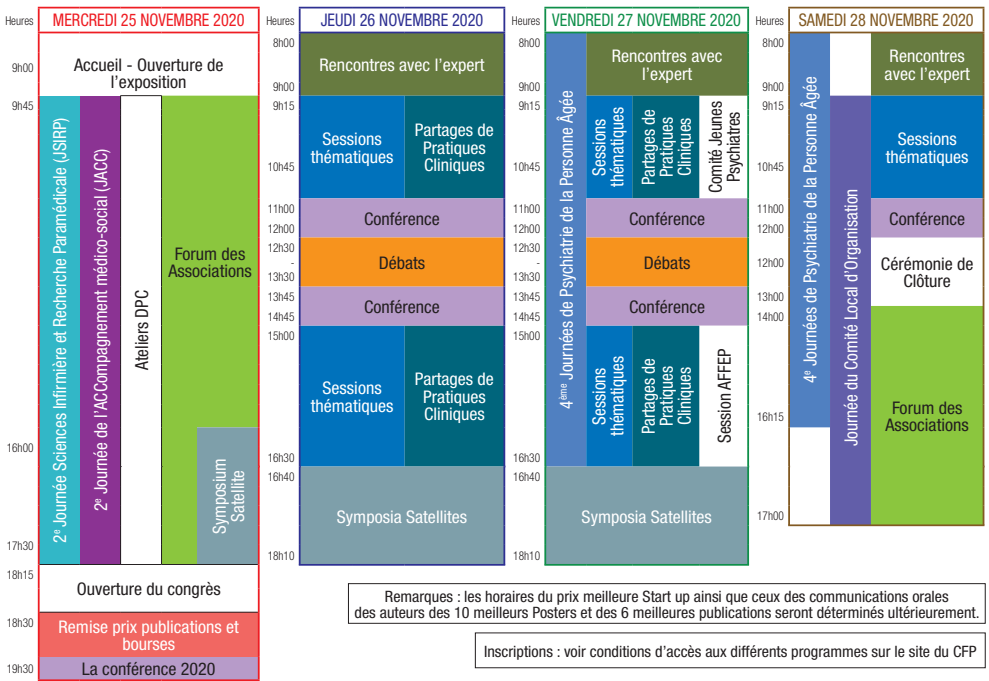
Heures

MERCREDI 25 NOVEMBRE 2020

9h00
Accueil - Ouverture de l'exposition

9h45
2e Journée Sciences Infirmière et Recherche Paramédicale (JSIRP)
2e Journée de l'ACCompagnement médico-social (JACC)
Ateliers DPC
Forum des Associations

16h00
Symposium Satellite

17h30

18h15
Ouverture du congrès

18h30
Remise prix publications et bourses

19h30
La conférence 2020

Heures

JEUDI 26 NOVEMBRE 2020

8h00
Rencontres avec l'expert
9h00
9h15
Sessions thématiques
Partages de Pratiques Cliniques
10h45
11h00
Conférence
12h00
12h30
Débats
-
13h30
13h45
Conférence
14h45
15h00
Sessions thématiques
Partages de Pratiques Cliniques
16h30
16h40
Symposia Satellites
18h10

Heures

VENDREDI 27 NOVEMBRE 2020

8h00
Rencontres avec l'expert
9h00
9h15
4ème Journées de Psychiatrie de la Personne Âgée
Sessions thématiques
Partages de Pratiques Cliniques
Comité Jeunes Psychiatres
10h45
11h00
Conférence
12h00
12h30
Débats
-
13h30
13h45
Conférence
14h45
15h00
Sessions thématiques
Partages de Pratiques Cliniques
Session AFFEP
16h30
16h40
Symposia Satellites
18h10

Heures

SAMEDI 28 NOVEMBRE 2020

8h00
Rencontres avec l'expert
9h00
9h15
4e Journées de Psychiatrie de la Personne Âgée
Journée du Comité Local d'Organisation
Sessions thématiques
10h45
11h00
Conférence
12h00
Cérémonie de Clôture
13h00
14h00
Forum des Associations
16h15
17h00

Remarques : les horaires du prix meilleure Start up ainsi que ceux des communications orales des auteurs des 10 meilleurs Posters et des 6 meilleures publications seront déterminés ultérieurement.

Inscriptions : voir conditions d'accès aux différents programmes sur le site du CFP